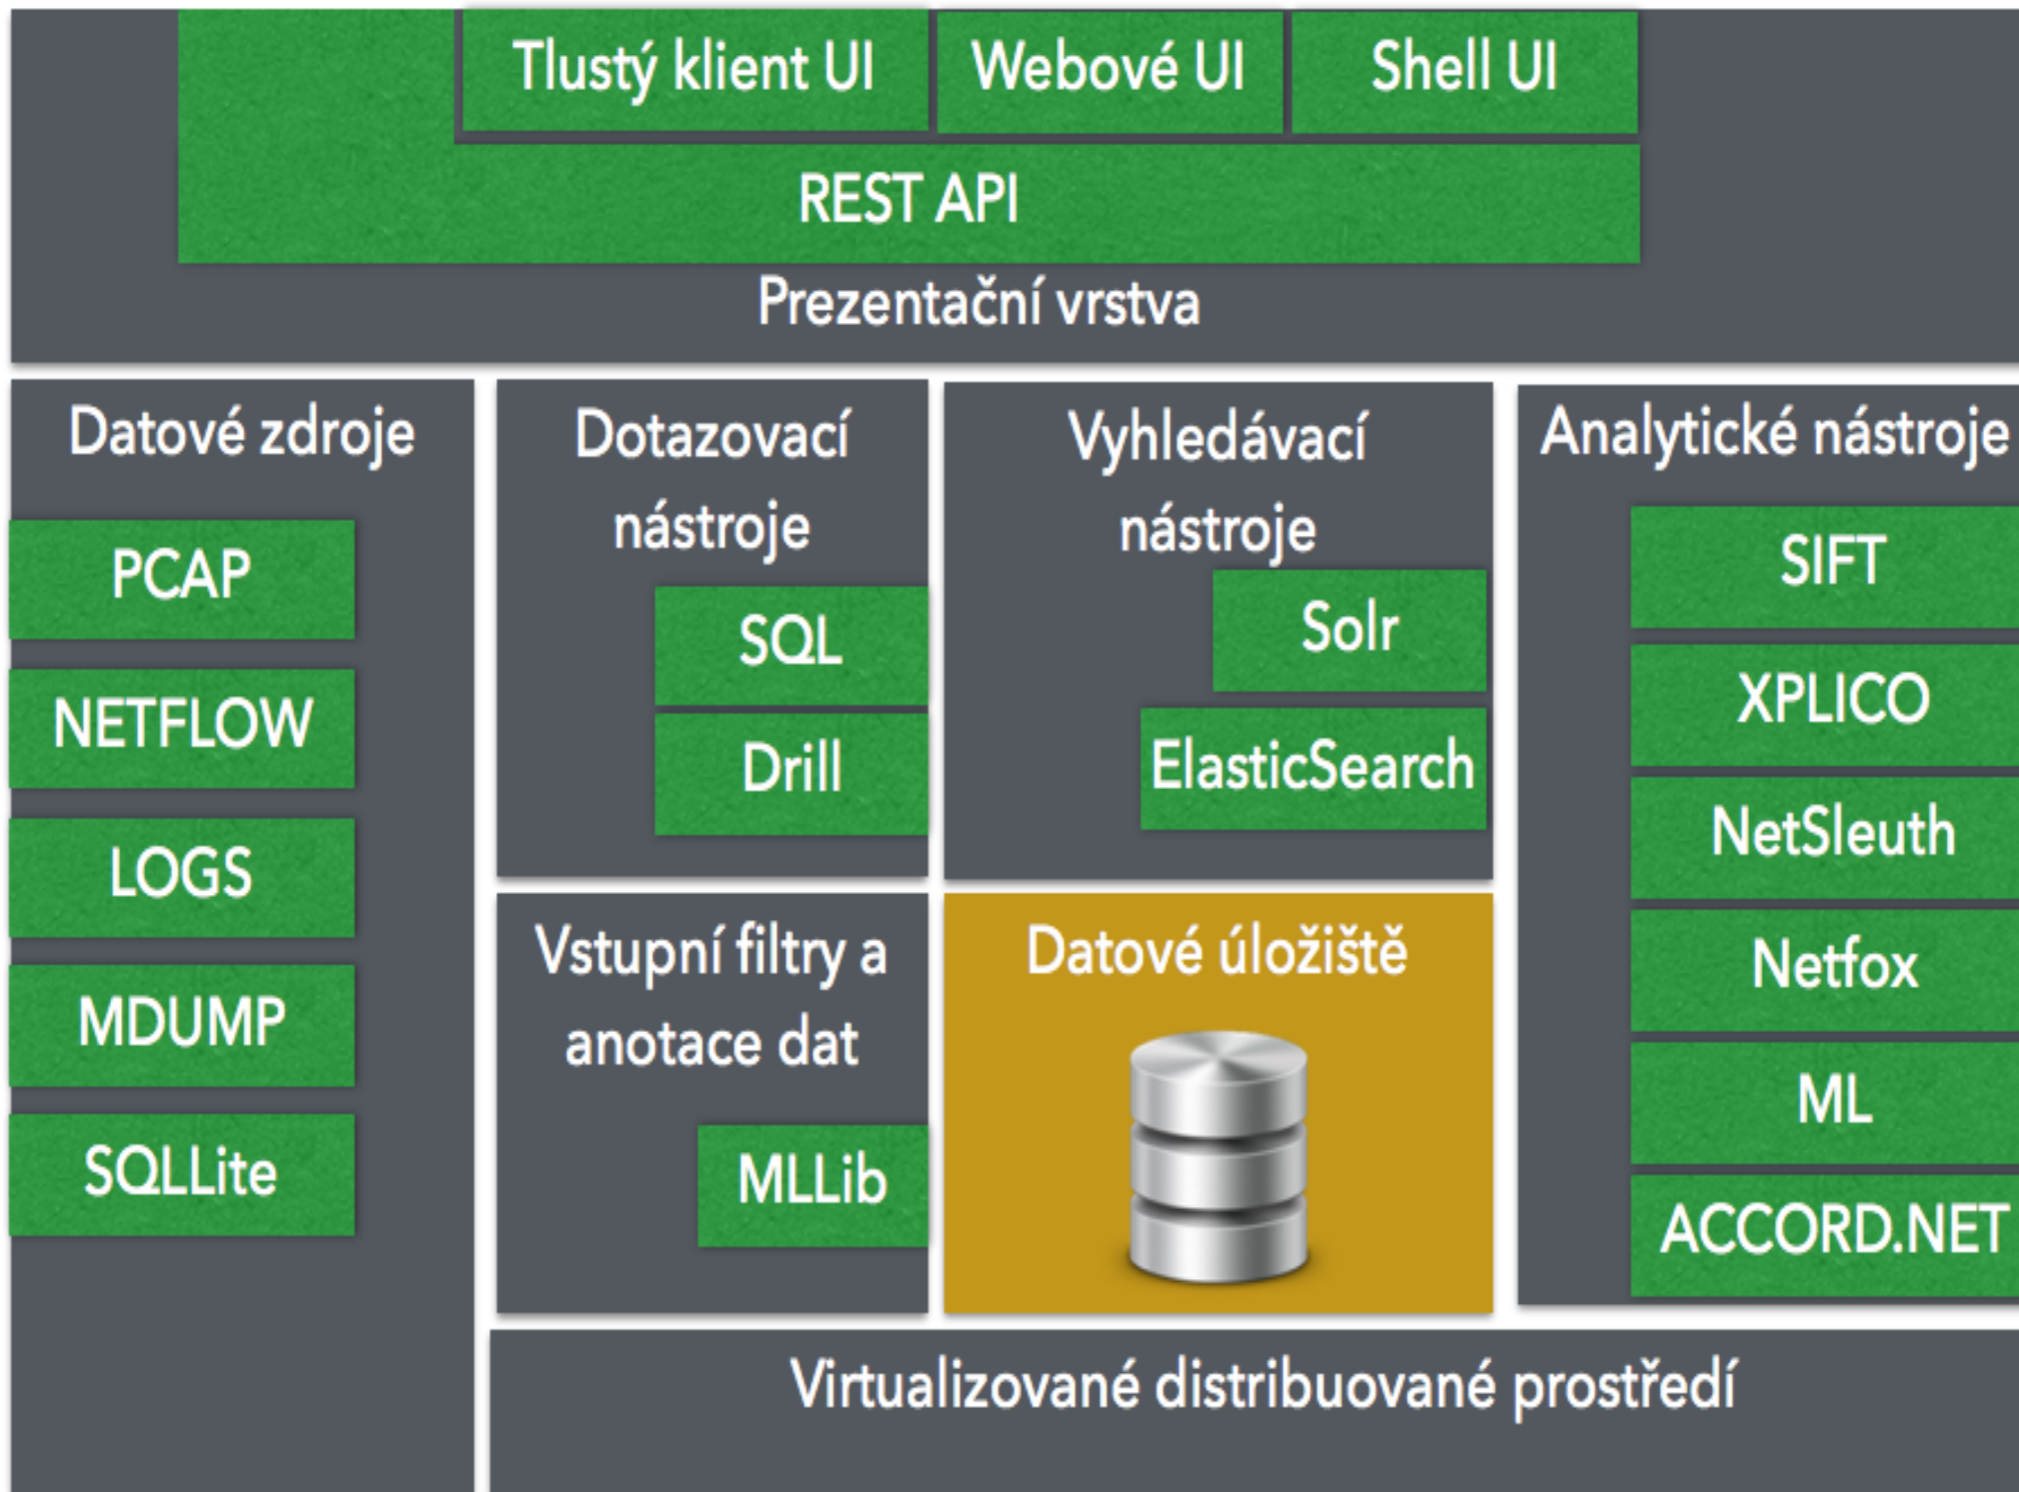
Tlustý klient UI
Webové UI
Shell UI
REST API
Prezentační vrstva

Datové zdroje
PCAP
NETFLOW
LOGS
MDUMP
SQLLite

Dotazovací nástroje
SQL
Drill

Vyhledávací nástroje
Solr
ElasticSearch

Analytické nástroje
SIFT
XPLICO
NetSleuth
Netfox
ML
ACCORD.NET

Vstupní filtry a anotace dat
MLLib

Datové úložiště

Virtualizované distribuované prostředí